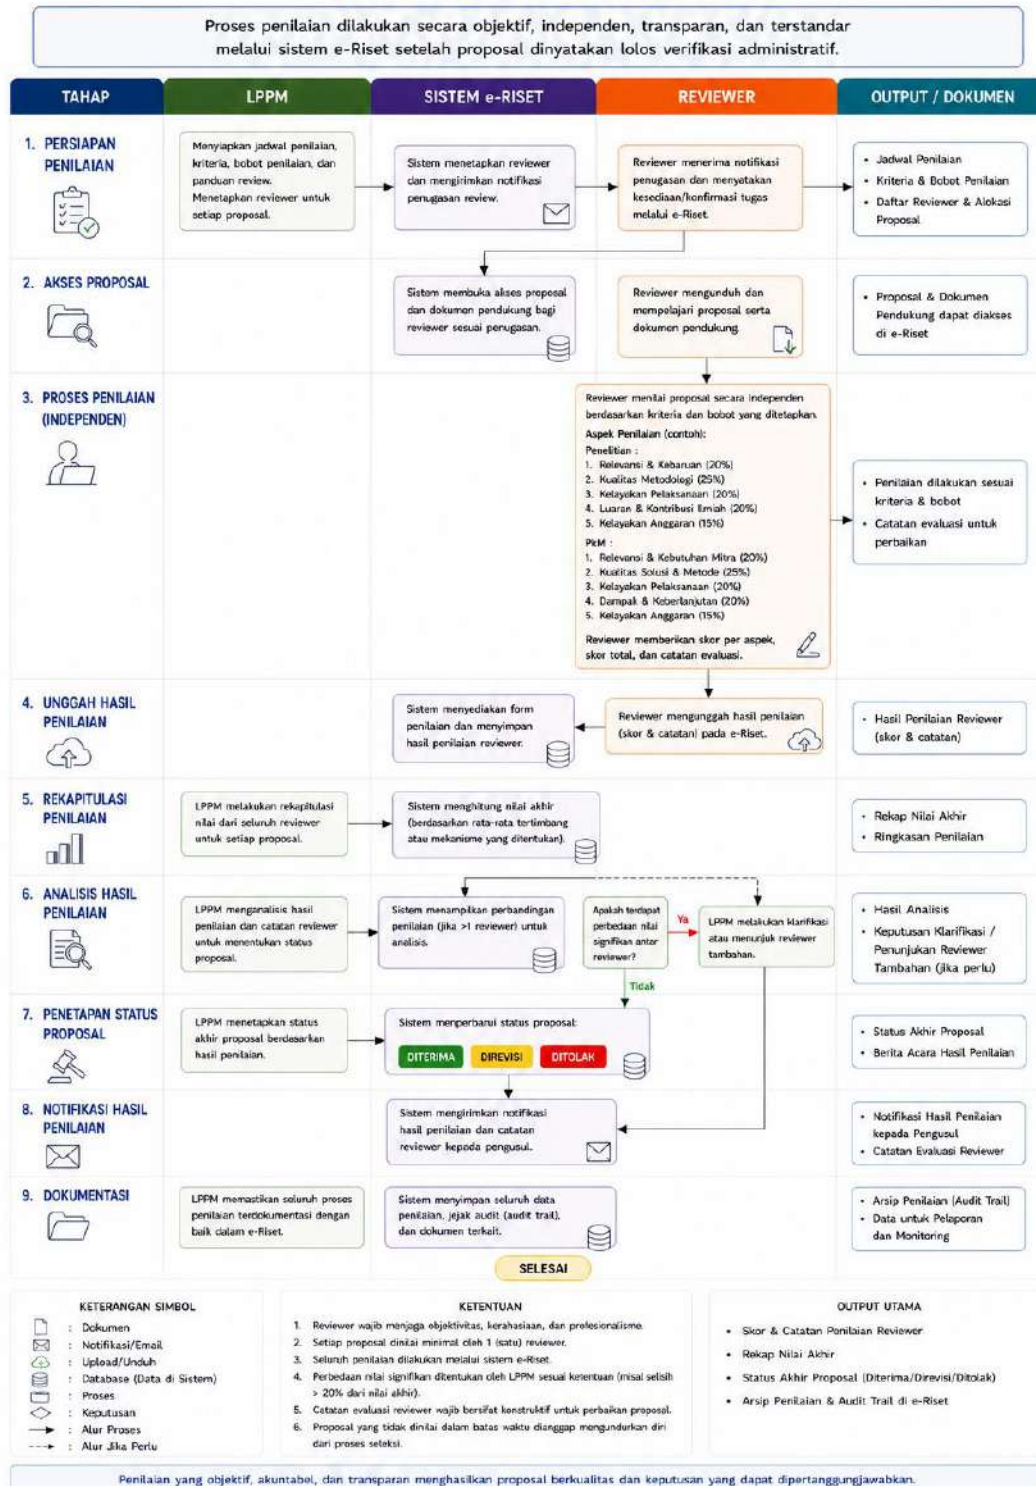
Proses penilaian dilakukan secara objektif, independen, transparan, dan terstandar melalui sistem e-Riset setelah proposal dinyatakan lolos verifikasi administratif.

TAHAP | LPPM | SISTEM e-RISET | REVIEWER | OUTPUT / DOKUMEN

1. PERSIAPAN PENILAIAN

Menyiapkan jadwal penilaian, kriteria, bobot penilaian, dan panduan review. Menetapkan reviewer untuk setiap proposal.

Sistem menetapkan reviewer dan mengirimkan notifikasi penugasan review.

Reviewer menerima notifikasi penugasan dan menyatakan kesediaan/konfirmasi tugas melalui e-Riset.

• Jadwal Penilaian
• Kriteria & Bobot Penilaian
• Daftar Reviewer & Alokasi Proposal

2. AKSES PROPOSAL

Sistem membuka akses proposal dan dokumen pendukung bagi reviewer sesuai penugasan.

Reviewer mengunduh dan mempelajari proposal serta dokumen pendukung.

• Proposal & Dokumen Pendukung dapat diakses di e-Riset

3. PROSES PENILAIAN (INDEPENDEN)

Reviewer menilai proposal secara independen berdasarkan kriteria dan bobot yang ditetapkan.
Aspek Penilaian (contoh):
Penelitian :
1. Relevansi & Kebaruan (20%)
2. Kualitas Metodologi (25%)
3. Kelayakan Pelaksanaan (20%)
4. Luaran & Kontribusi Ilmiah (20%)
5. Kelayakan Anggaran (15%)
PkM :
1. Relevansi & Kebutuhan Mitra (20%)
2. Kualitas Solusi & Metode (25%)
3. Kelayakan Pelaksanaan (20%)
4. Dampak & Keberlanjutan (20%)
5. Kelayakan Anggaran (15%)
Reviewer memberikan skor per aspek, skor total, dan catatan evaluasi.

• Penilaian dilakukan sesuai kriteria & bobot
• Catatan evaluasi untuk perbaikan

4. UNGGAH HASIL PENILAIAN

Sistem menyediakan form penilaian dan menyimpan hasil penilaian reviewer.

Reviewer mengunggah hasil penilaian (skor & catatan) pada e-Riset.

• Hasil Penilaian Reviewer (skor & catatan)

5. REKAPITULASI PENILAIAN

LPPM melakukan rekapitulasi nilai dari seluruh reviewer untuk setiap proposal.

Sistem menghitung nilai akhir (berdasarkan rata-rata tertimbang atau mekanisme yang ditentukan).

• Rekap Nilai Akhir
• Ringkasan Penilaian

6. ANALISIS HASIL PENILAIAN

LPPM menganalisis hasil penilaian dan catatan reviewer untuk menentukan status proposal.

Sistem menampilkan perbandingan penilaian (jika >1 reviewer) untuk analisis.

Apakah terdapat perbedaan nilai signifikan antar reviewer?

Ya

LPPM melakukan klarifikasi atau menunjuk reviewer tambahan.

Tidak

• Hasil Analisis
• Keputusan Klarifikasi / Penunjukan Reviewer Tambahan (jika perlu)

7. PENETAPAN STATUS PROPOSAL

LPPM menetapkan status akhir proposal berdasarkan hasil penilaian.

Sistem memperbarui status proposal:
DITERIMA DIREVISI DITOLAK

• Status Akhir Proposal
• Berita Acara Hasil Penilaian

8. NOTIFIKASI HASIL PENILAIAN

Sistem mengirimkan notifikasi hasil penilaian dan catatan reviewer kepada pengusul.

• Notifikasi Hasil Penilaian kepada Pengusul
• Catatan Evaluasi Reviewer

9. DOKUMENTASI

LPPM memastikan seluruh proses penilaian terdokumentasi dengan baik dalam e-Riset.

Sistem menyimpan seluruh data penilaian, jejak audit (audit trail), dan dokumen terkait.

• Arsip Penilaian (Audit Trail)
• Data untuk Pelaporan dan Monitoring

SELESAI

KETERANGAN SIMBOL
: Dokumen
: Notifikasi/Email
: Upload/Unduh
: Database (Data di Sistem)
: Proses
: Keputusan
: Alur Proses
: Alur Jika Perlu

KETENTUAN
1. Reviewer wajib menjaga objektivitas, kerahasiaan, dan profesionalisme.
2. Setiap proposal dinilai minimal oleh 1 (satu) reviewer.
3. Seluruh penilaian dilakukan melalui sistem e-Riset.
4. Perbedaan nilai signifikan ditentukan oleh LPPM sesuai ketentuan (misal selisih > 20% dari nilai akhir).
5. Catatan evaluasi reviewer wajib bersifat konstruktif untuk perbaikan proposal.
6. Proposal yang tidak dinilai dalam batas waktu dianggap mengundurkan diri dari proses seleksi.

OUTPUT UTAMA
• Skor & Catatan Penilaian Reviewer
• Rekap Nilai Akhir
• Status Akhir Proposal (Diterima/Direvisi/Ditolak)
• Arsip Penilaian & Audit Trail di e-Riset

Penilaian yang objektif, akuntabel, dan transparan menghasilkan proposal berkualitas dan keputusan yang dapat dipertanggungjawabkan.